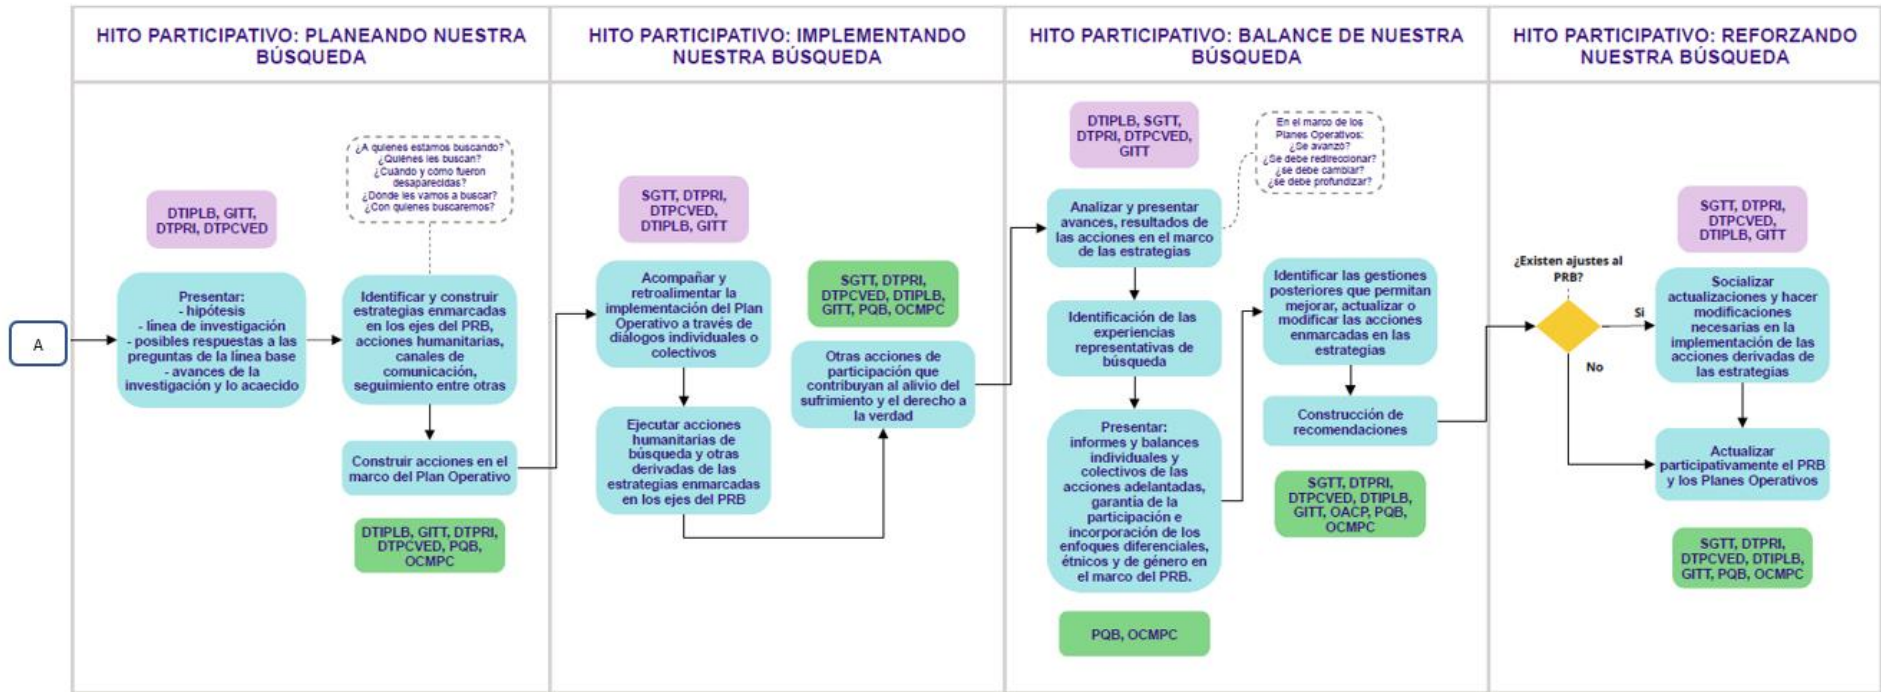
HITO PARTICIPATIVO: PLANEANDO NUESTRA BÚSQUEDA

A

DTIPLB, GITT, DTPRI, DTPCVED

Presentar:
- hipótesis
- línea de investigación
- posibles respuestas a las preguntas de la línea base
- avances de la investigación y lo acaecido

¿A quienes estamos buscando? ¿Quiénes les buscan? ¿Cuándo y cómo fueron desaparecidas? ¿Dónde les vamos a buscar? ¿Con quienes buscaremos?

Identificar y construir estrategias enmarcadas en los ejes del PRB, acciones humanitarias, canales de comunicación, seguimiento entre otras

Construir acciones en el marco del Plan Operativo

DTIPLB, GITT, DTPRI, DTPCVED, PQB, OCMPC

HITO PARTICIPATIVO: IMPLEMENTANDO NUESTRA BÚSQUEDA

SGTT, DTPRI, DTPCVED, DTIPLB, GITT

Acompañar y retroalimentar la implementación del Plan Operativo a través de diálogos individuales o colectivos

Ejecutar acciones humanitarias de búsqueda y otras derivadas de las estrategias enmarcadas en los ejes del PRB

SGTT, DTPRI, DTPCVED, DTIPLB, GITT, PQB, OCMPC

Otras acciones de participación que contribuyan al alivio del sufrimiento y el derecho a la verdad

HITO PARTICIPATIVO: BALANCE DE NUESTRA BÚSQUEDA

DTIPLB, SGTT, DTPRI, DTPCVED, GITT

En el marco de los Planes Operativos: ¿Se avanzó? ¿Se debe redireccionar? ¿se debe cambiar? ¿se debe profundizar?

Analizar y presentar avances, resultados de las acciones en el marco de las estrategias

Identificación de las experiencias representativas de búsqueda

Presentar: informes y balances individuales y colectivos de las acciones adelantadas, garantía de la participación e incorporación de los enfoques diferenciales, étnicos y de género en el marco del PRB.

PQB, OCMPC

Identificar las gestiones posteriores que permitan mejorar, actualizar o modificar las acciones enmarcadas en las estrategias

Construcción de recomendaciones

SGTT, DTPRI, DTPCVED, DTIPLB, GITT, OACP, PQB, OCMPC

HITO PARTICIPATIVO: REFORZANDO NUESTRA BÚSQUEDA

SGTT, DTPRI, DTPCVED, DTIPLB, GITT

¿Existen ajustes al PRB?

Si

No

Socializar actualizaciones y hacer modificaciones necesarias en la implementación de las acciones derivadas de las estrategias

Actualizar participativamente el PRB y los Planes Operativos

SGTT, DTPRI, DTPCVED, DTIPLB, GITT, PQB, OCMPC